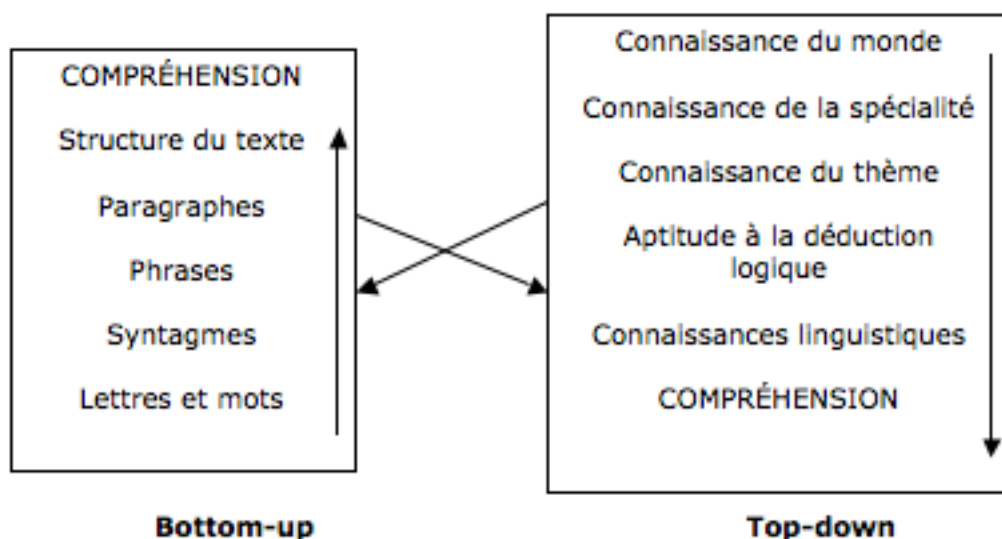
COMPRÉHENSION

Structure du texte

Paragraphes

Phrases

Syntagmes

Lettres et mots

Connaissance du monde

Connaissance de la spécialité

Connaissance du thème

Aptitude à la déduction logique

Connaissances linguistiques

COMPRÉHENSION

Bottom-up

Top-down